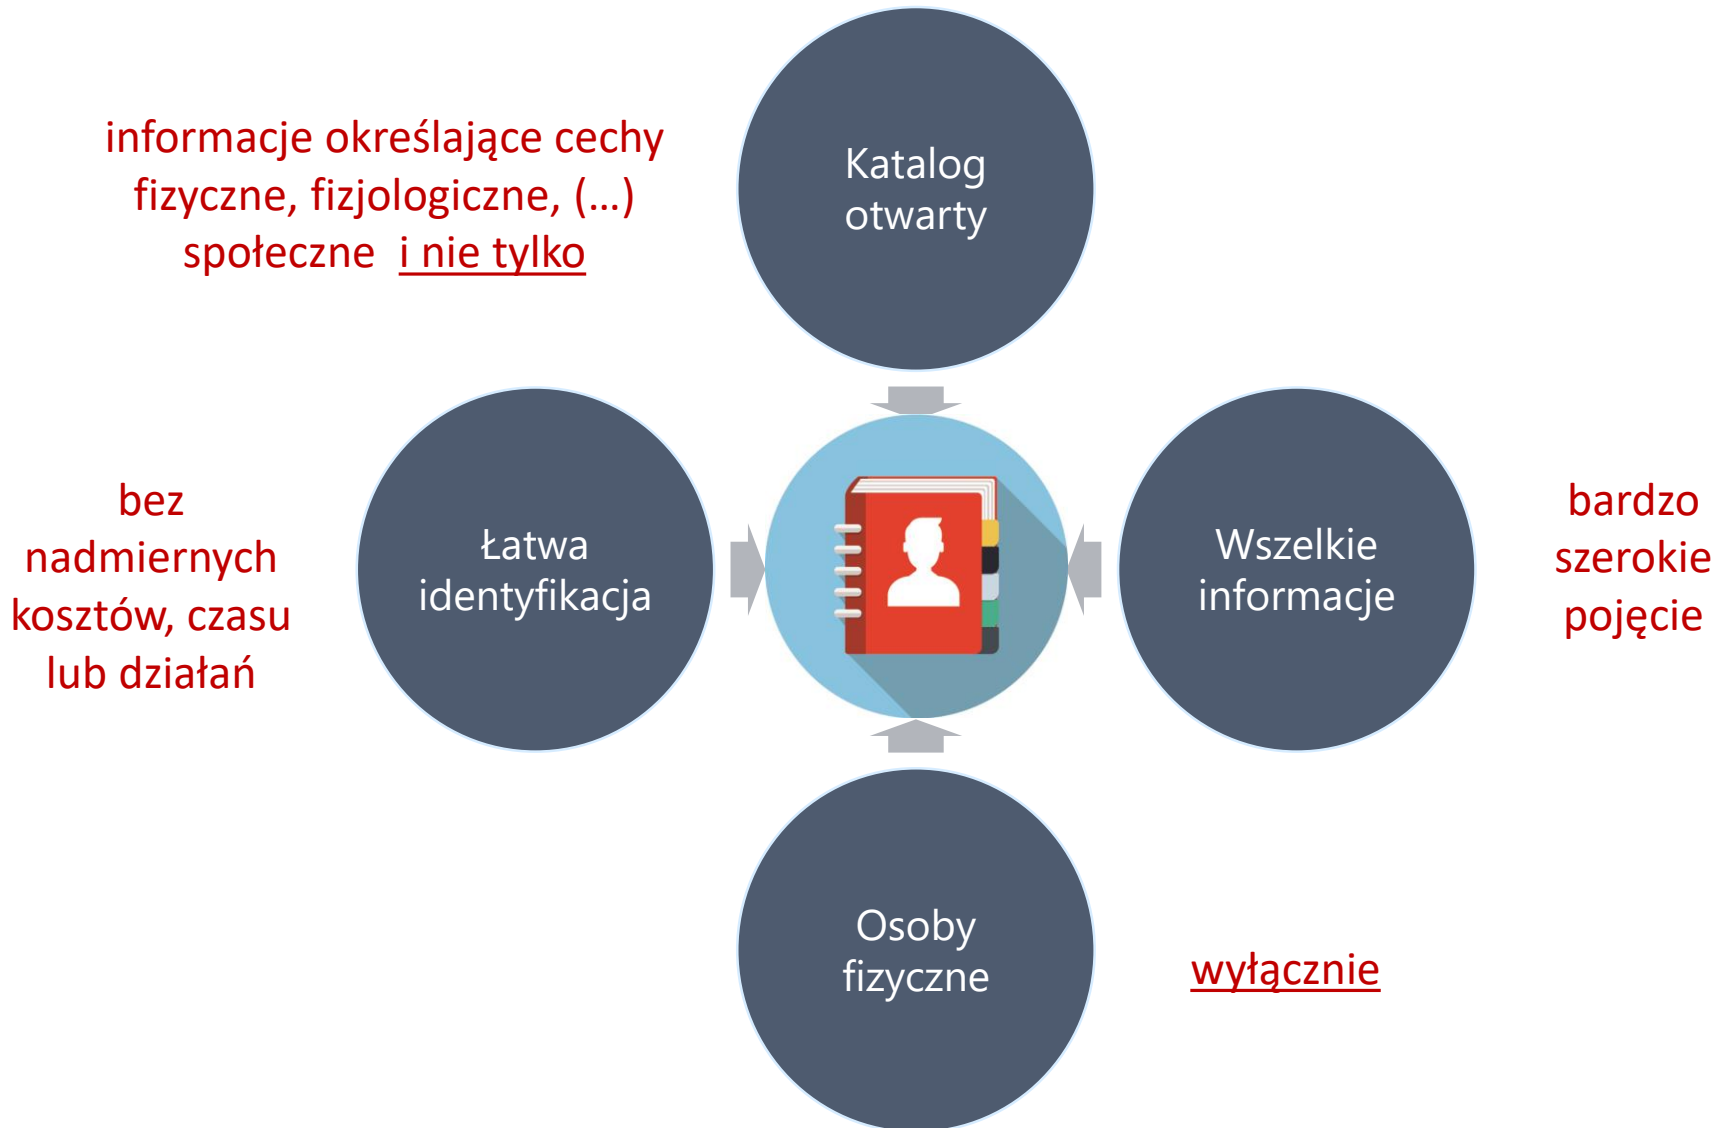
informacje określające cechy fizyczne, fizjologiczne, (...) społeczne i nie tylko

Katalog otwarty

bez nadmiernych kosztów, czasu lub działań

Łatwa identyfikacja

Wszelkie informacje

bardzo szerokie pojęcie

Osoby fizyczne

wyłącznie